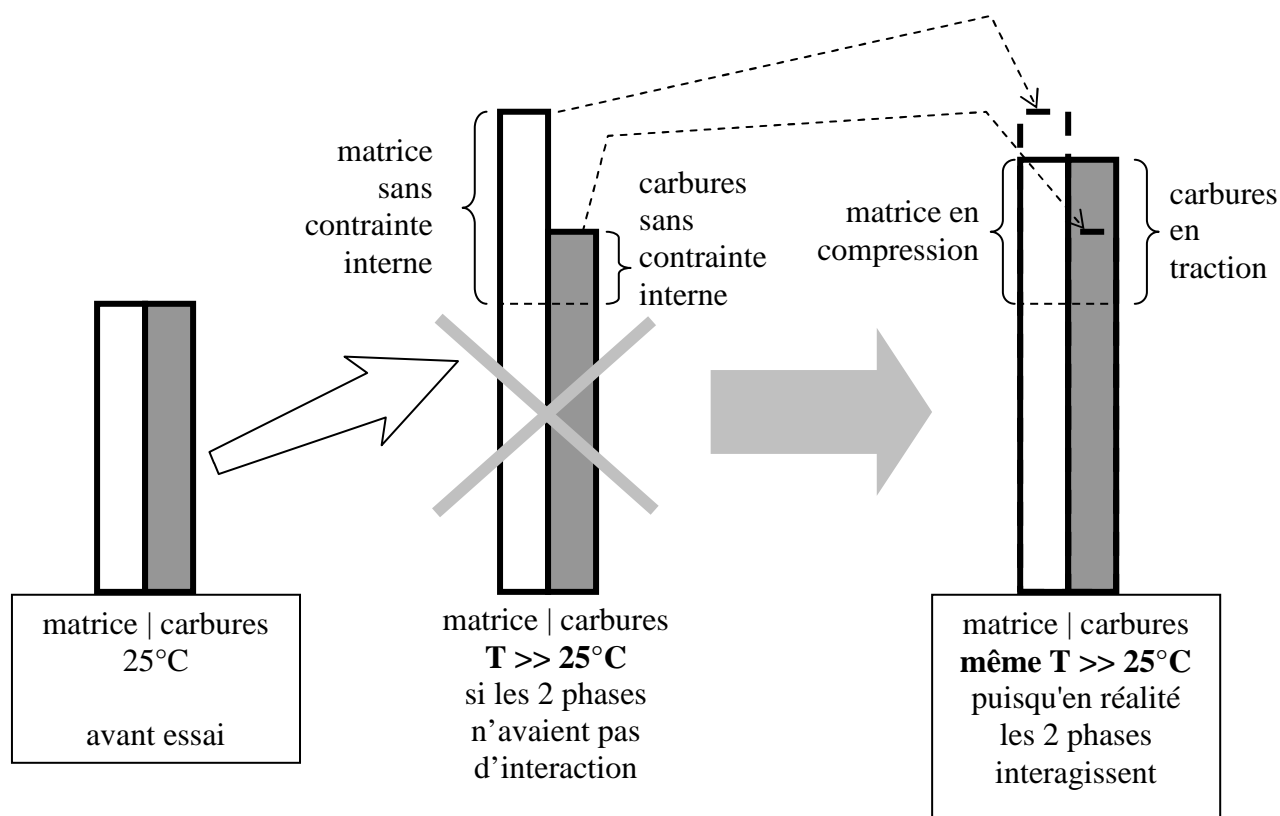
matrice sans contrainte interne

carbures sans contrainte interne

matrice en compression

carbures en traction

matrice | carbures
25°C

avant essai

matrice | carbures
**T >> 25°C**
si les 2 phases n’avaient pas d’interaction

matrice | carbures
**même T >> 25°C**
puisqu'en réalité les 2 phases interagissent